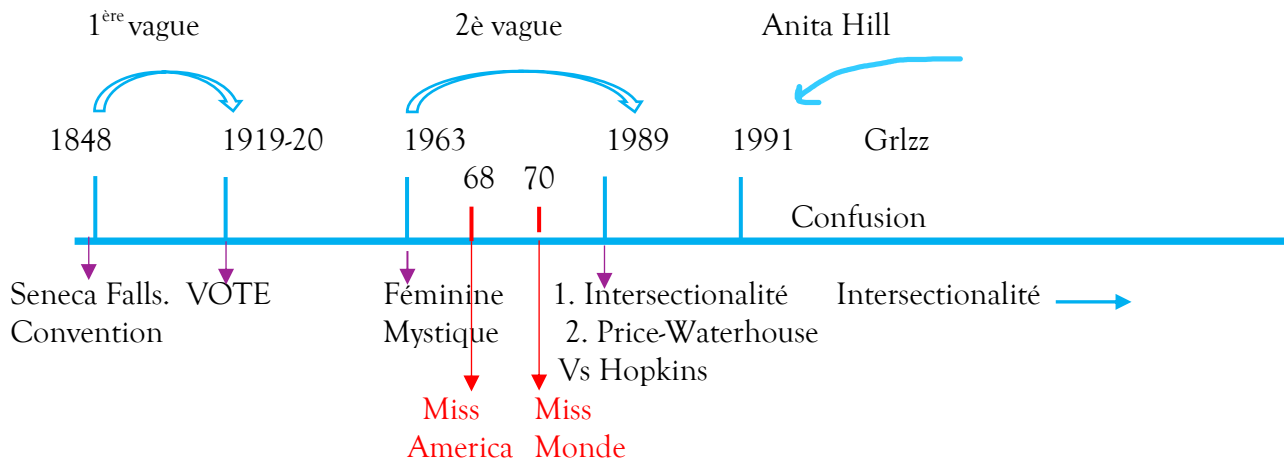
1$^{ère}$ vague

2è vague

Anita Hill

1848

1919-20

1963

1989

1991

Grlzz

68

70

Confusion

Seneca Falls. Convention

VOTE

Féminine Mystique

1. Intersectionalité
2. Price-Waterhouse Vs Hopkins

Intersectionalité

Miss America

Miss Monde